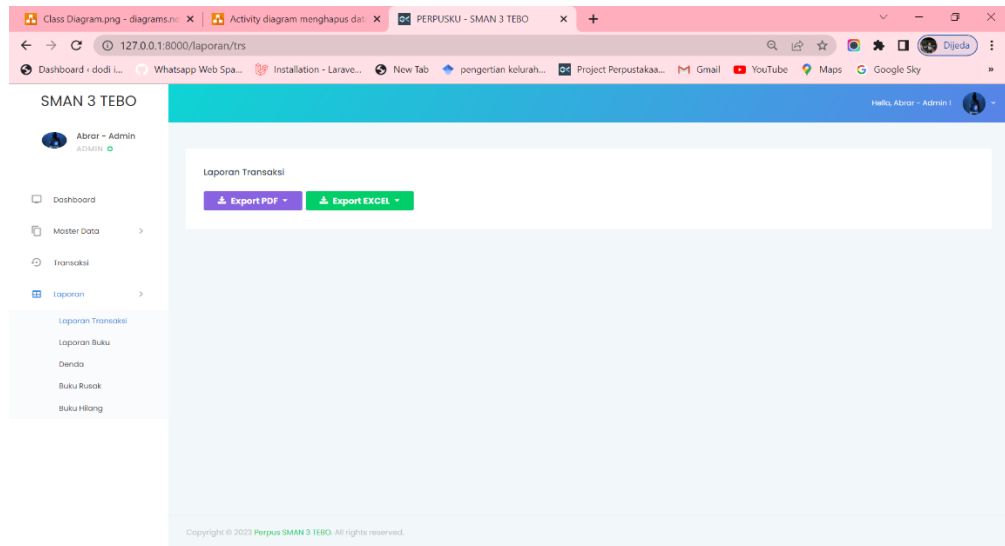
Class Diagram.png - diagrams.n × | Activity diagram menghapus dat × | PERPUSKU - SMAN 3 TEBO × | +

127.0.0.1:8000/laporan/trs

Dijeda

Dashboard ‹ dodi i... | Whatsapp Web Spa... | Installation - Larave... | New Tab | pengertian kelurah... | Project Perpustakaa... | Gmail | YouTube | Maps | Google Sky

SMAN 3 TEBO

Hello, Abrar - Admin !

Abrar - Admin
ADMIN

Dashboard
Master Data
Transaksi
Laporan
Laporan Transaksi
Laporan Buku
Denda
Buku Rusak
Buku Hilang

Laporan Transaksi

Export PDF
Export EXCEL

Copyright © 2023 Perpus SMAN 3 TEBO. All rights reserved.